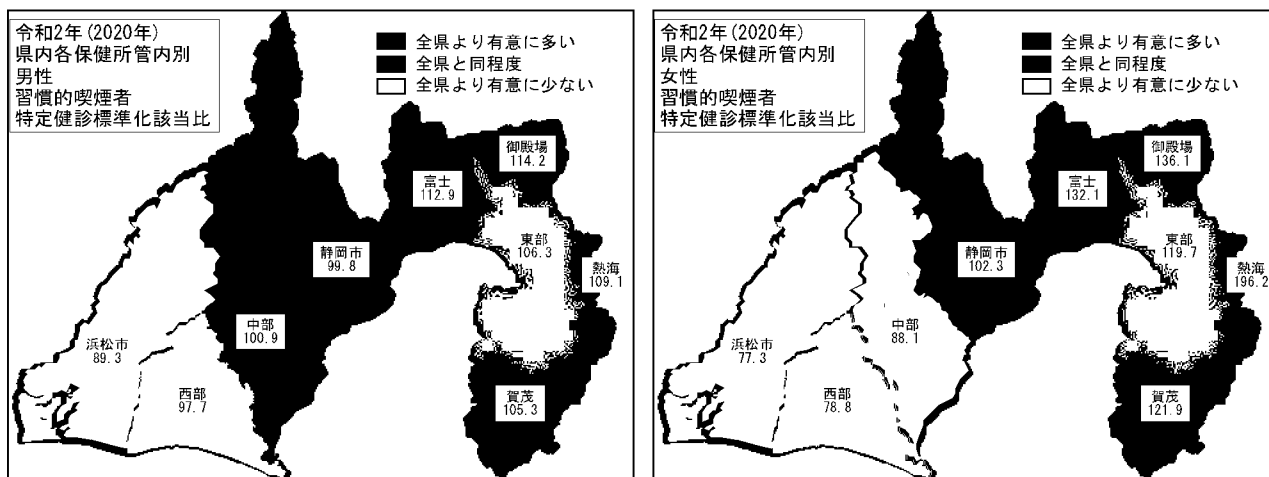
令和2年(2020年)
県内各保健所管内別
男性
習慣的喫煙者
特定健診標準化該当比

全県より有意に多い
全県と同程度
全県より有意に少ない

御殿場
114.2
富士
112.9
東部
106.3
熱海
109.1
静岡市
99.8
中部
100.9
浜松市
89.3
西部
97.7
賀茂
105.3

令和2年(2020年)
県内各保健所管内別
女性
習慣的喫煙者
特定健診標準化該当比

全県より有意に多い
全県と同程度
全県より有意に少ない

御殿場
136.1
富士
132.1
東部
119.7
熱海
196.2
静岡市
102.3
中部
88.1
浜松市
77.3
西部
78.8
賀茂
121.9